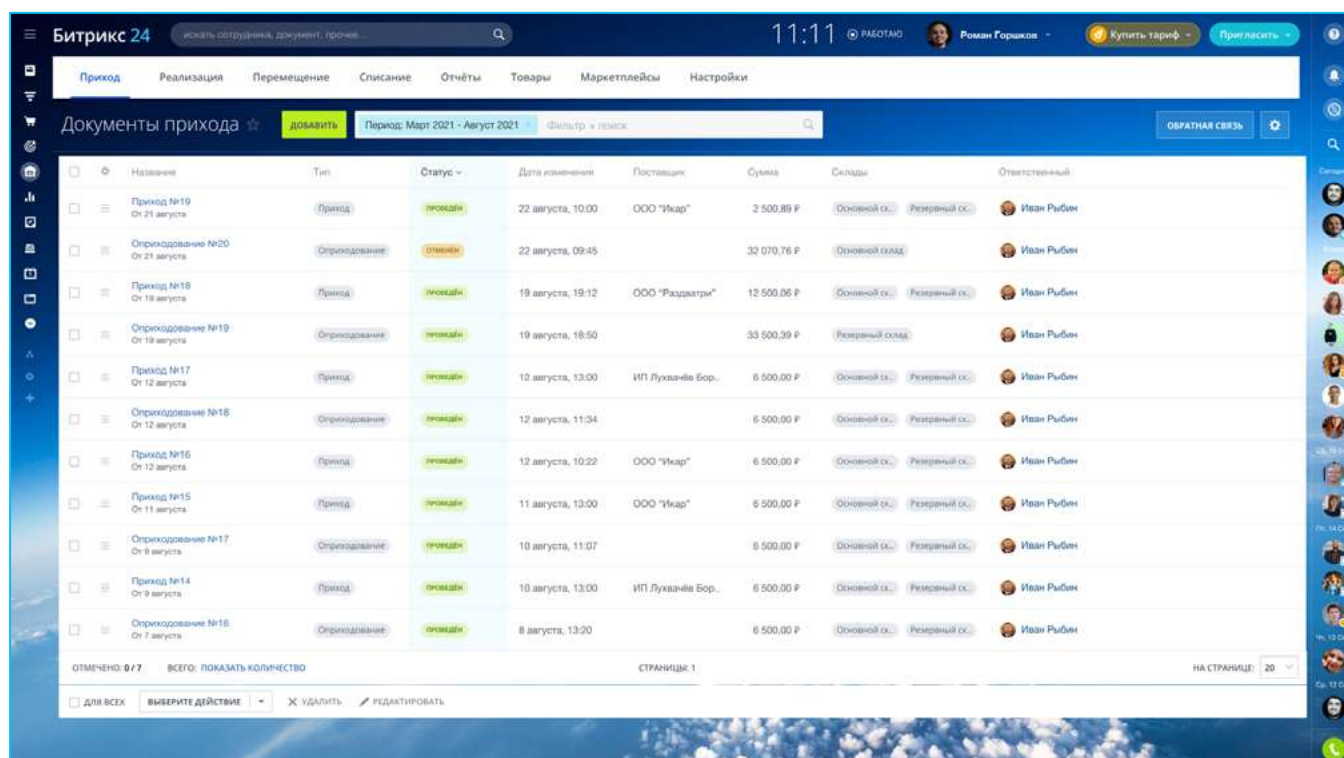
Битрикс 24 искать сотрудника, документ, прочее... 11:11 РАБОТАЮ Роман Горшков Купить тариф Пригласить

Приход Реализация Перемещение Списание Отчёты Товары Маркетплейсы Настройки

Документы прихода ДОБАВИТЬ Период: Март 2021 - Август 2021 × Фильтр + поиск ОБРАТНАЯ СВЯЗЬ

| Название | Тип | Статус | Дата изменения | Поставщик | Сумма | Склады | Ответственный |
|---|---|---|---|---|---|---|---|
| Приход №19 От 21 августа | Приход | ПРОВЕДЁН | 22 августа, 10:00 | ООО "Икар" | 2 500,89 ₽ | Основной ск... Резервный ск... | Иван Рыбин |
| Оприходование №20 От 21 августа | Оприходование | ОТМЕНЁН | 22 августа, 09:45 | | 32 070,76 ₽ | Основной склад | Иван Рыбин |
| Приход №18 От 19 августа | Приход | ПРОВЕДЁН | 19 августа, 19:12 | ООО "Раздватри" | 12 500,06 ₽ | Основной ск... Резервный ск... | Иван Рыбин |
| Оприходование №19 От 19 августа | Оприходование | ПРОВЕДЁН | 19 августа, 18:50 | | 33 500,39 ₽ | Резервный склад | Иван Рыбин |
| Приход №17 От 12 августа | Приход | ПРОВЕДЁН | 12 августа, 13:00 | ИП Лухвачёв Бор... | 6 500,00 ₽ | Основной ск... Резервный ск... | Иван Рыбин |
| Оприходование №18 От 12 августа | Оприходование | ПРОВЕДЁН | 12 августа, 11:34 | | 6 500,00 ₽ | Основной ск... Резервный ск... | Иван Рыбин |
| Приход №16 От 12 августа | Приход | ПРОВЕДЁН | 12 августа, 10:22 | ООО "Икар" | 6 500,00 ₽ | Основной ск... Резервный ск... | Иван Рыбин |
| Приход №15 От 11 августа | Приход | ПРОВЕДЁН | 11 августа, 13:00 | ООО "Икар" | 6 500,00 ₽ | Основной ск... Резервный ск... | Иван Рыбин |
| Оприходование №17 От 9 августа | Оприходование | ПРОВЕДЁН | 10 августа, 11:07 | | 6 500,00 ₽ | Основной ск... Резервный ск... | Иван Рыбин |
| Приход №14 От 9 августа | Приход | ПРОВЕДЁН | 10 августа, 13:00 | ИП Лухвачёв Бор... | 6 500,00 ₽ | Основной ск... Резервный ск... | Иван Рыбин |
| Оприходование №16 От 7 августа | Оприходование | ПРОВЕДЁН | 8 августа, 13:20 | | 6 500,00 ₽ | Основной ск... Резервный ск... | Иван Рыбин |

ОТМЕЧЕНО: 0 / 7 ВСЕГО: ПОКАЗАТЬ КОЛИЧЕСТВО СТРАНИЦЫ: 1 НА СТРАНИЦЕ: 20

ДЛЯ ВСЕХ ВЫБЕРИТЕ ДЕЙСТВИЕ × УДАЛИТЬ РЕДАКТИРОВАТЬ